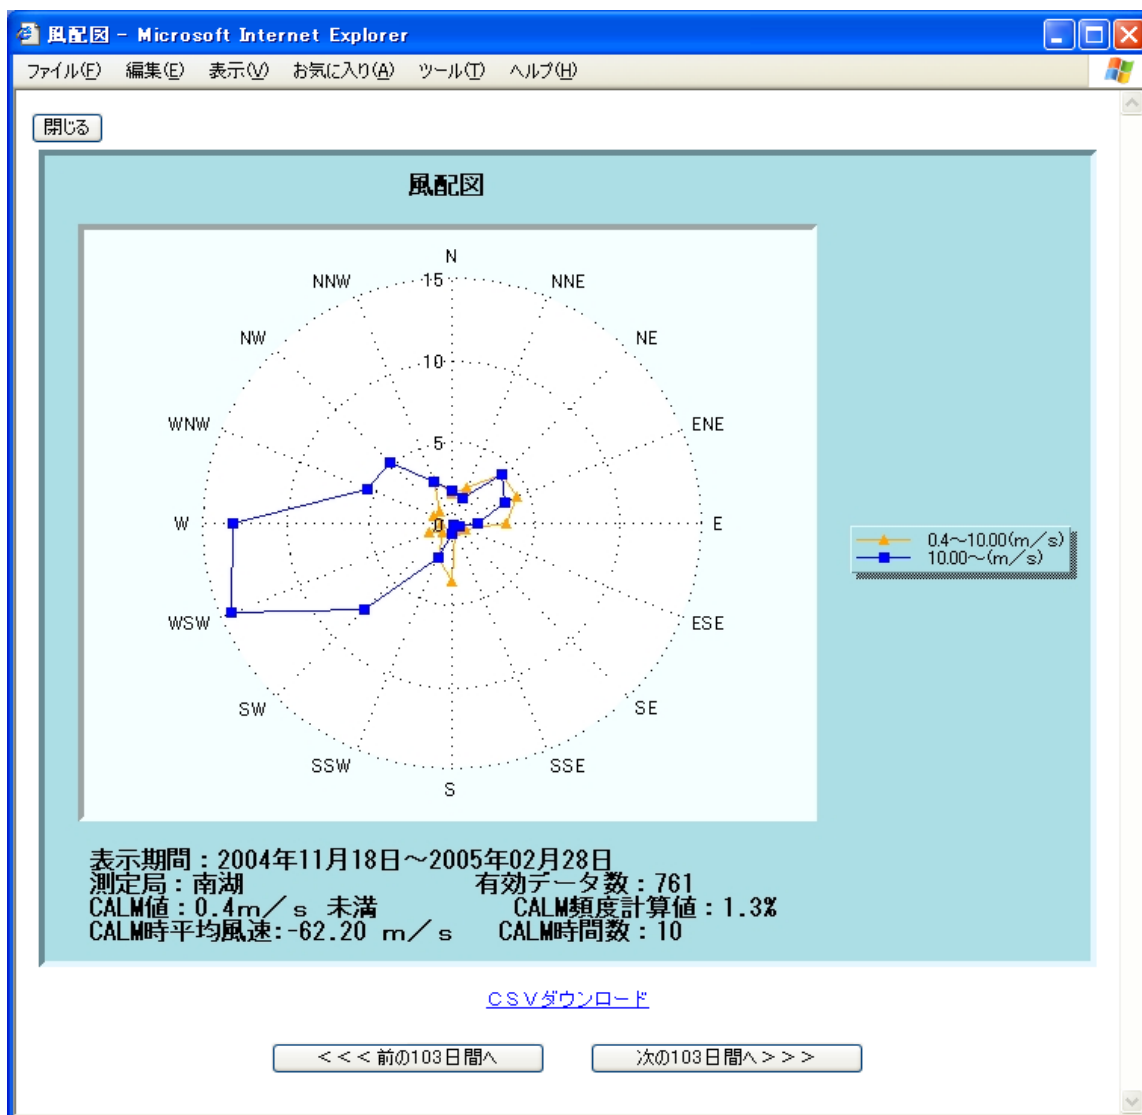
風配図 - Microsoft Internet Explorer

ファイル(F) 編集(E) 表示(V) お気に入り(A) ツール(T) ヘルプ(H)

閉じる

風配図

N
NNE
NE
ENE
E
ESE
SE
SSE
S
SSW
SW
WSW
W
WNW
NW
NNW
15
10
5
0

0.4～10.00(m／s)
10.00～(m／s)

表示期間：2004年11月18日～2005年02月28日
測定局：南湖 有効データ数：761
CALM値：0.4m／s 未満 CALM頻度計算値：1.3%
CALM時平均風速:-62.20 m／s CALM時間数：10

ＣＳＶダウンロード

＜＜＜前の103日間へ

次の103日間へ＞＞＞